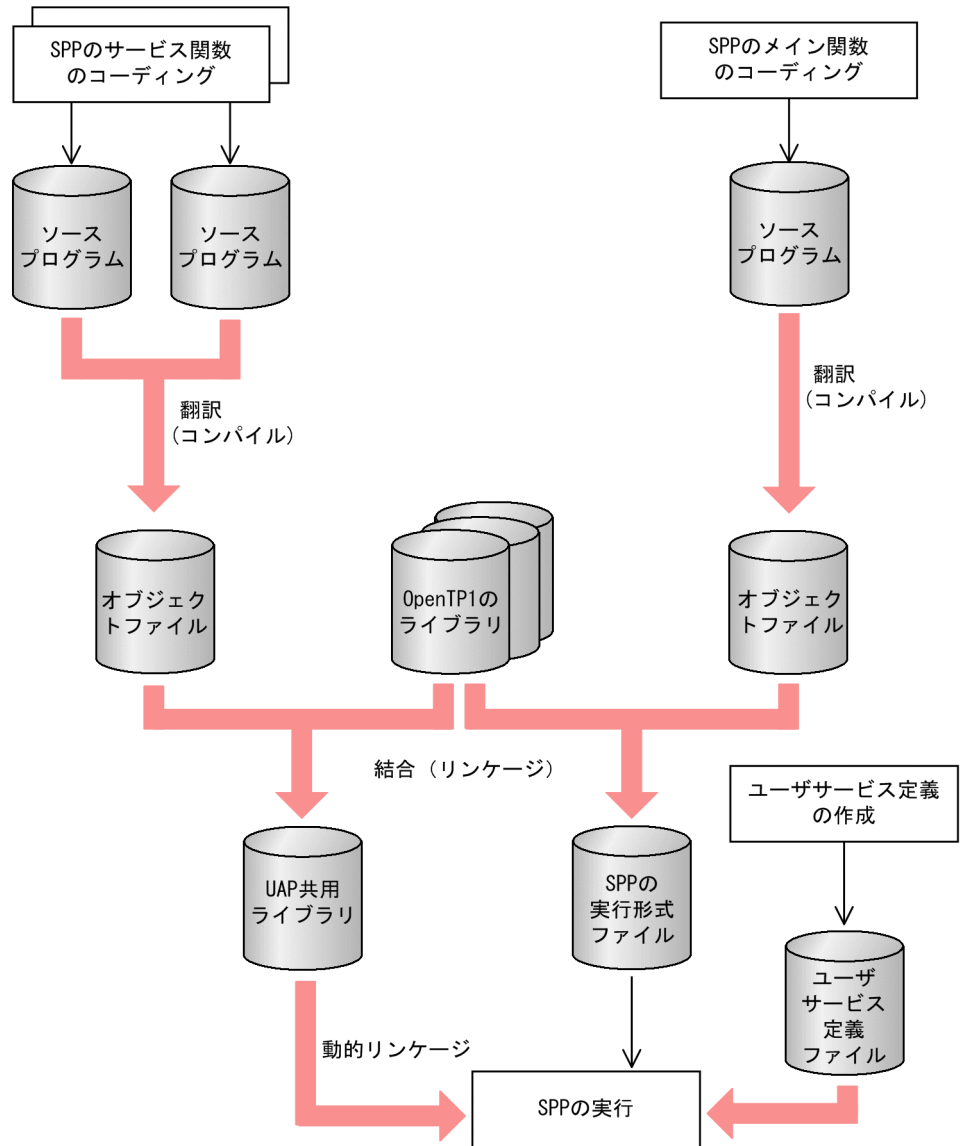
SPPのサービス関数のコーディング

SPPのメイン関数のコーディング

ソースプログラム

ソースプログラム

ソースプログラム

翻訳
（コンパイル）

翻訳
（コンパイル）

オブジェクトファイル

OpenTP1のライブラリ

オブジェクトファイル

結合（リンケージ）

ユーザサービス定義の作成

UAP共用ライブラリ

SPPの実行形式ファイル

ユーザサービス定義ファイル

動的リンケージ

SPPの実行